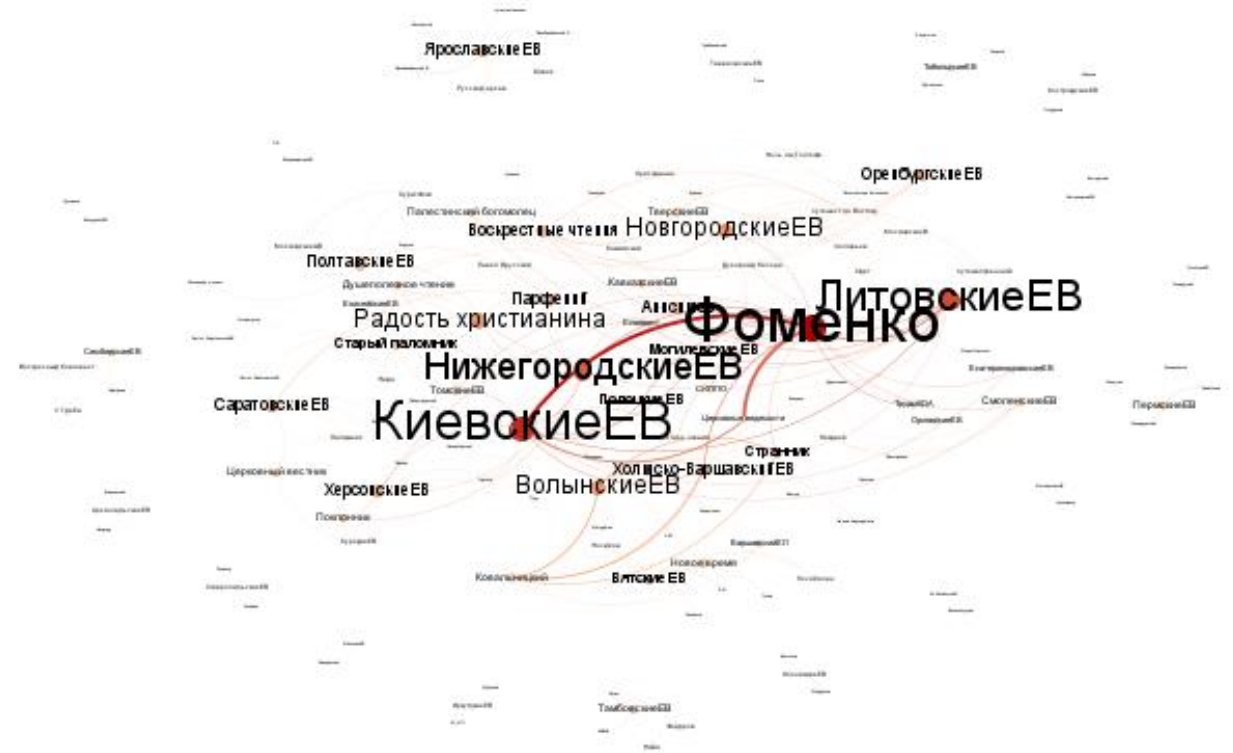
ЯрославскиеЕВ

ТобольскиеЕВ

ОренбургскиеЕВ

Палестинский богомолец

ТверскиеЕВ

Воскресные чтения

НовгородскиеЕВ

ПолтавскиеЕВ

Душеполезное чтение

ЛитовскиеЕВ

Парфений

Радость христианина

Фоменко

Старый паломник

МогилевскиеЕВ

НижегородскиеЕВ

СимбирскиеЕВ

ТомскиеЕВ

Подольские ЕВ

СаратовскиеЕВ

КиевскиеЕВ

СмоленскиеЕВ

ПермскиеЕВ

Странник

Церковный вестник

Холмско-ВаршавскиеЕВ

ХерсонскиеЕВ

ВолынскиеЕВ

Новое время

Вятские ЕВ

ТамбовскиеЕВ